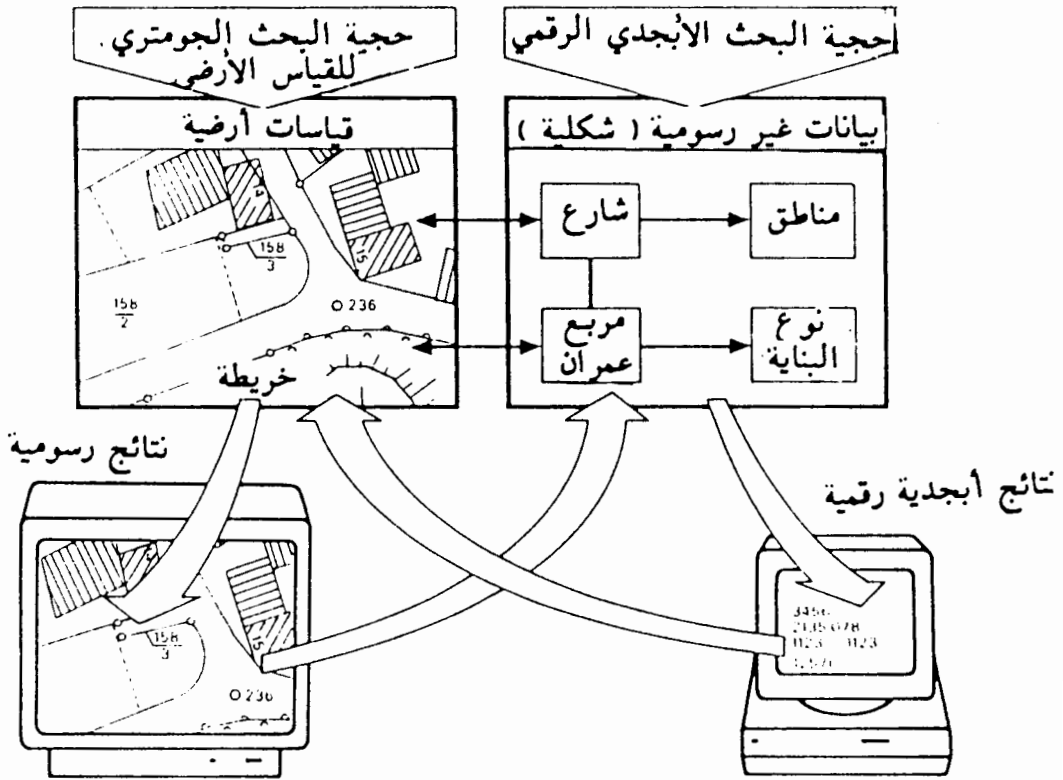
حجية البحث الجومتري للقياس الأرضي

حجية البحث الأبجدي الرقمي

قياسات أرضية

بيانات غير رسومية ( شكلية )

14

15

$\frac{158}{3}$

$\frac{156}{2}$

O 236

شارع

مناطق

مربع عمران

نوع البناية

خريطة

نتائج رسومية

نتائج أبجدية رقمية

$\frac{158}{3}$

15

O 236

3456

2135 678

1123 1123

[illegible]